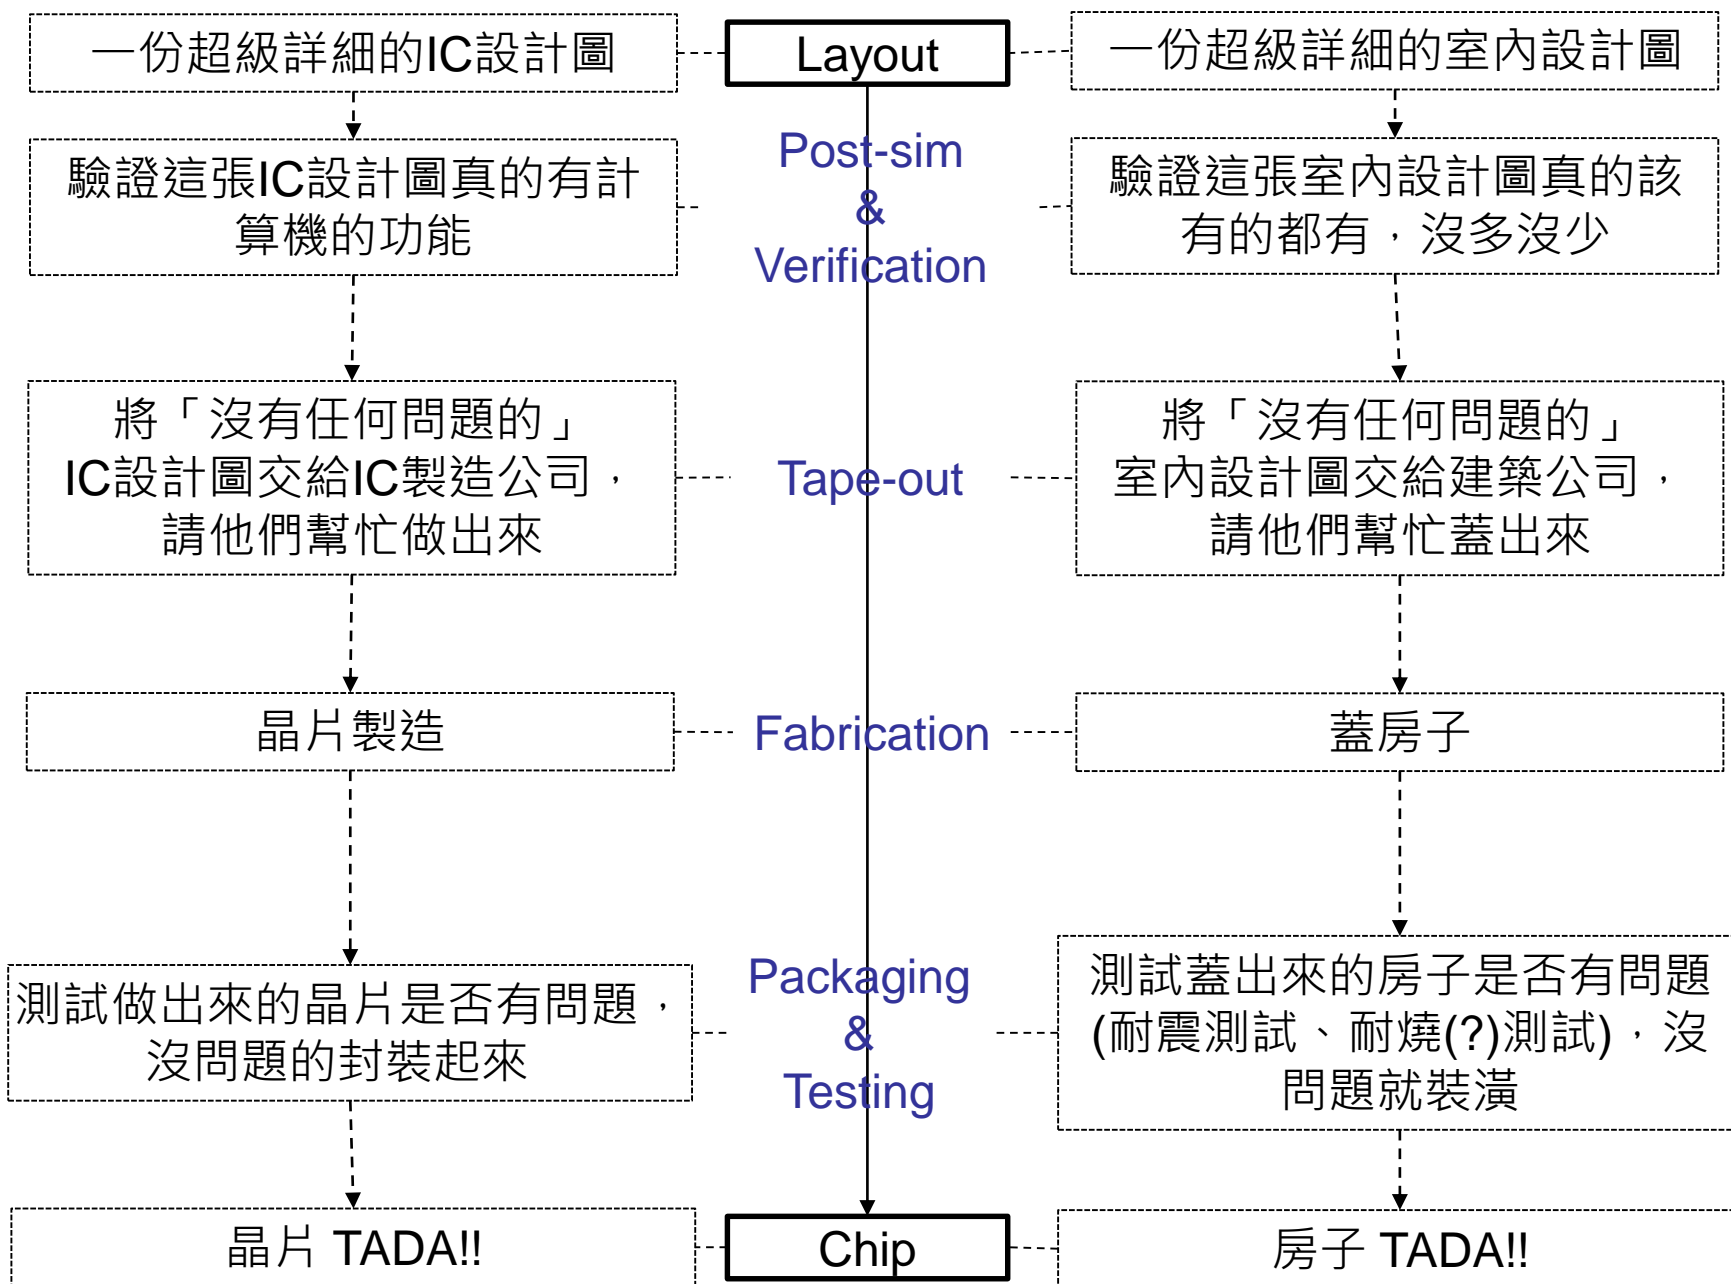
一份超級詳細的IC設計圖

Layout

一份超級詳細的室內設計圖

驗證這張IC設計圖真的有計算機的功能

Post-sim & Verification

驗證這張室內設計圖真的該有的都有，沒多沒少

將「沒有任何問題的」IC設計圖交給IC製造公司，請他們幫忙做出來

Tape-out

將「沒有任何問題的」室內設計圖交給建築公司，請他們幫忙蓋出來

晶片製造

Fabrication

蓋房子

測試做出來的晶片是否有問題，沒問題的封裝起來

Packaging & Testing

測試蓋出來的房子是否有問題(耐震測試、耐燒(?)測試)，沒問題就裝潢

晶片 TADA!!

Chip

房子 TADA!!